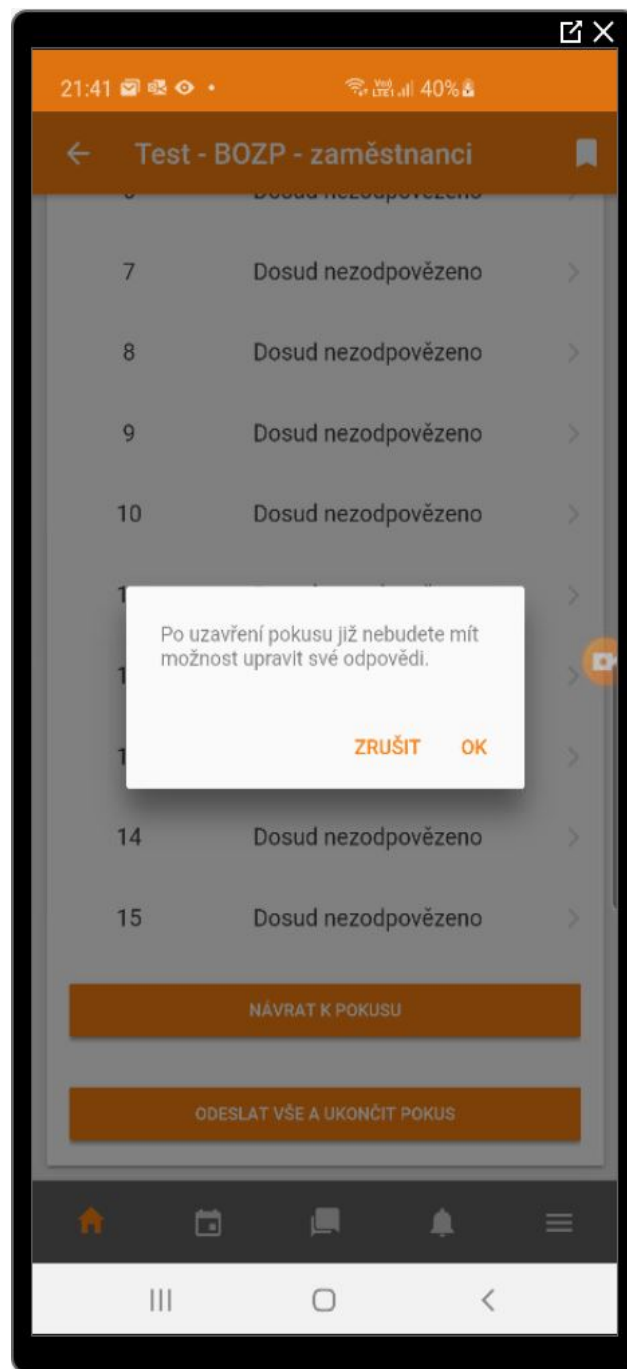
21:41

40%

Test - BOZP - zaměstnanci

7 Dosud nezodpovězeno

8 Dosud nezodpovězeno

9 Dosud nezodpovězeno

10 Dosud nezodpovězeno

Po uzavření pokusu již nebudete mít možnost upravit své odpovědi.

ZRUŠIT OK

14 Dosud nezodpovězeno

15 Dosud nezodpovězeno

NÁVRAT K POKUSU

ODESLAT VŠE A UKONČIT POKUS